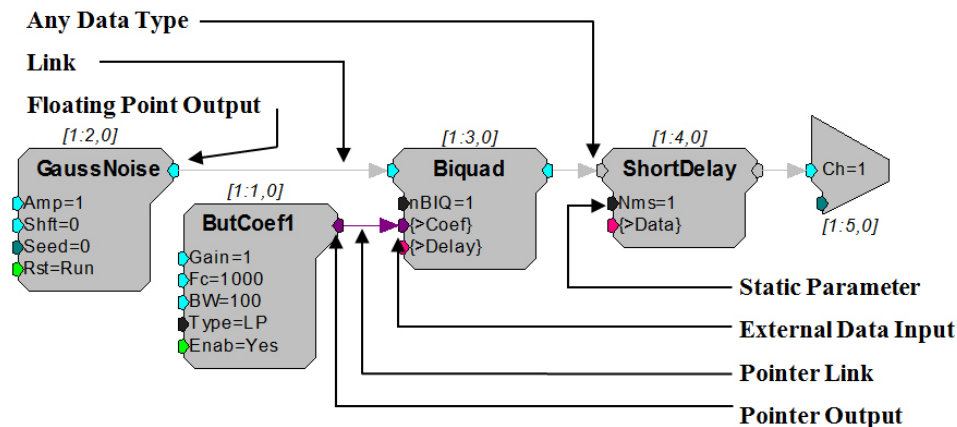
Any Data Type

Link

Floating Point Output

[1:2,0]

GaussNoise

Amp=1
Shft=0
Seed=0
Rst=Run

[1:1,0]

ButCoef1

Gain=1
Fc=1000
BW=100
Type=LP
Enab=Yes

[1:3,0]

Biquad

nBIQ=1
{>Coef}
{>Delay}

[1:4,0]

ShortDelay

Nms=1
{>Data}

Ch=1

[1:5,0]

Static Parameter

External Data Input

Pointer Link

Pointer Output